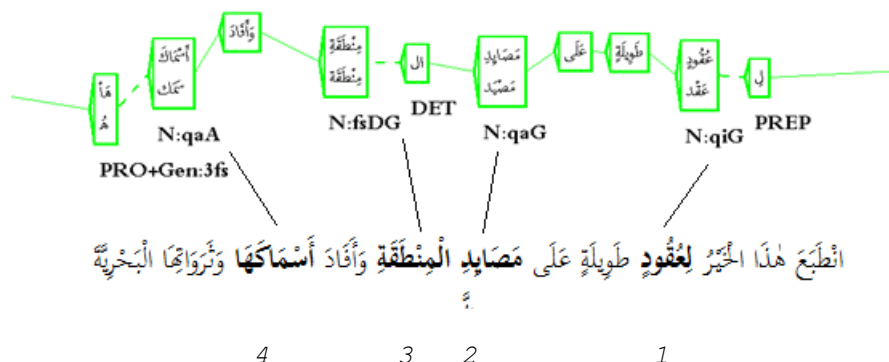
هَا
هُ
أَسْمَاكِ
سَمَك
وَأَفَادَ
مِنْطَقَةِ
مِنْطَقَة
ال
مَصَايِدِ
مَصْيَد
عَلَى
طَوِيلَةٍ
عُقُودٍ
عَقْد
لِ
N:qaA
PRO+Gen:3fs
N:fsDG
DET
N:qaG
N:qiG
PREP

انْطَبَعَ هٰذَا الْخَيْرُ لِعُقُودٍ طَوِيلَةٍ عَلَى مَصَايِدِ الْمِنْطَقَةِ وَأَفَادَ أَسْمَاكَهَا وَثَرَوَاتِهَا الْبَحْرِيَّةَ

4 3 2 1